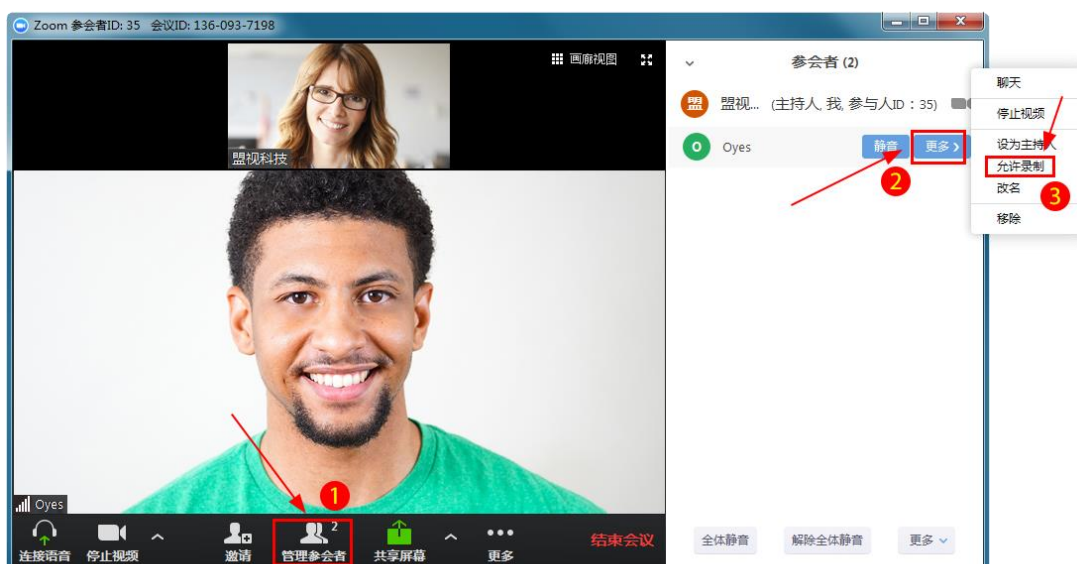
Zoom 参会者ID: 35 会议ID: 136-093-7198

画廊视图

盟视科技

Oyes

连接语音 停止视频 邀请 2 管理参会者 1 共享屏幕 更多 结束会议

参会者 (2)

盟视... (主持人, 我, 参与人ID：35)

O Oyes 静音 更多 › 2

全体静音 解除全体静音 更多

聊天
停止视频
设为主持人
允许录制
3
改名
移除